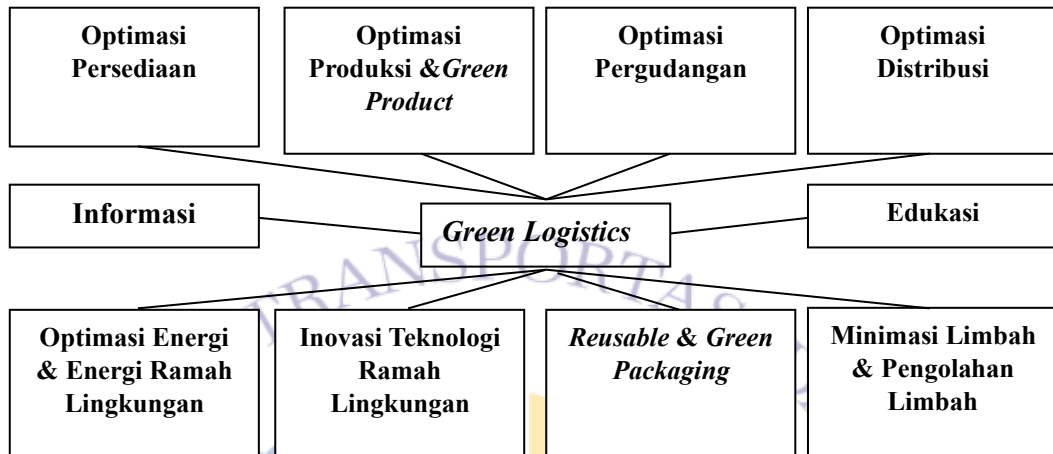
Optimasi Persediaan

Optimasi Produksi &*Green Product*

Optimasi Pergudangan

Optimasi Distribusi

Informasi

*Green Logistics*

Edukasi

Optimasi Energi & Energi Ramah Lingkungan

Inovasi Teknologi Ramah Lingkungan

*Reusable* & *Green Packaging*

Minimasi Limbah & Pengolahan Limbah

TRANSPORTAS